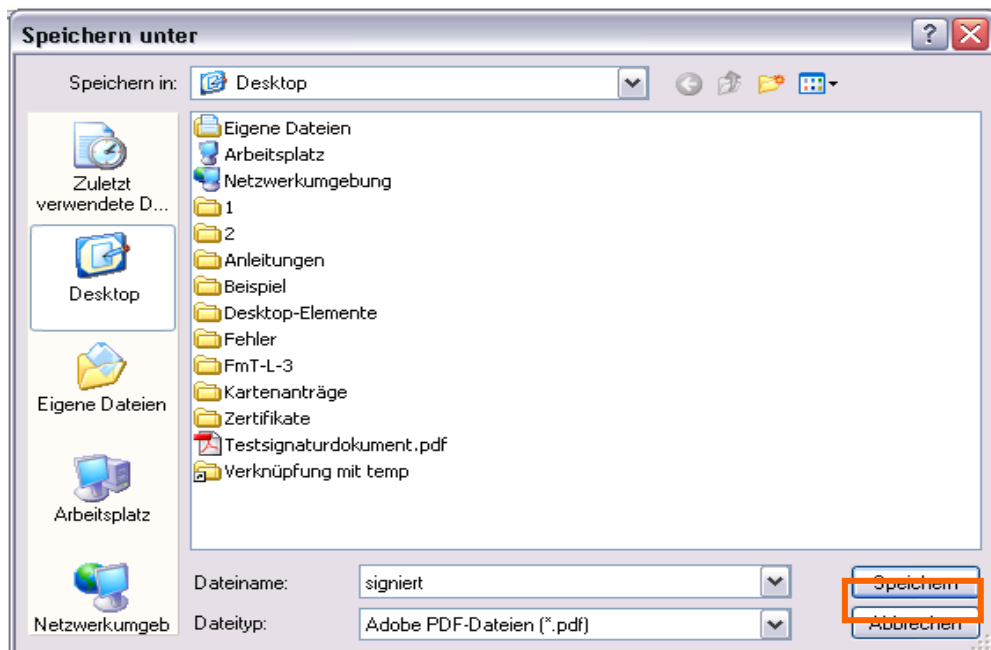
Speichern unter

?

Speichern in: Desktop

Zuletzt verwendete D...

Desktop

Eigene Dateien

Arbeitsplatz

Netzwerkumgeb

Eigene Dateien
Arbeitsplatz
Netzwerkumgebung
1
2
Anleitungen
Beispiel
Desktop-Elemente
Fehler
FmT-L-3
Kartenanträge
Zertifikate
Testsignaturdokument.pdf
Verknüpfung mit temp

Dateiname: signiert

Dateityp: Adobe PDF-Dateien (*.pdf)

Speichern

Abbrechen